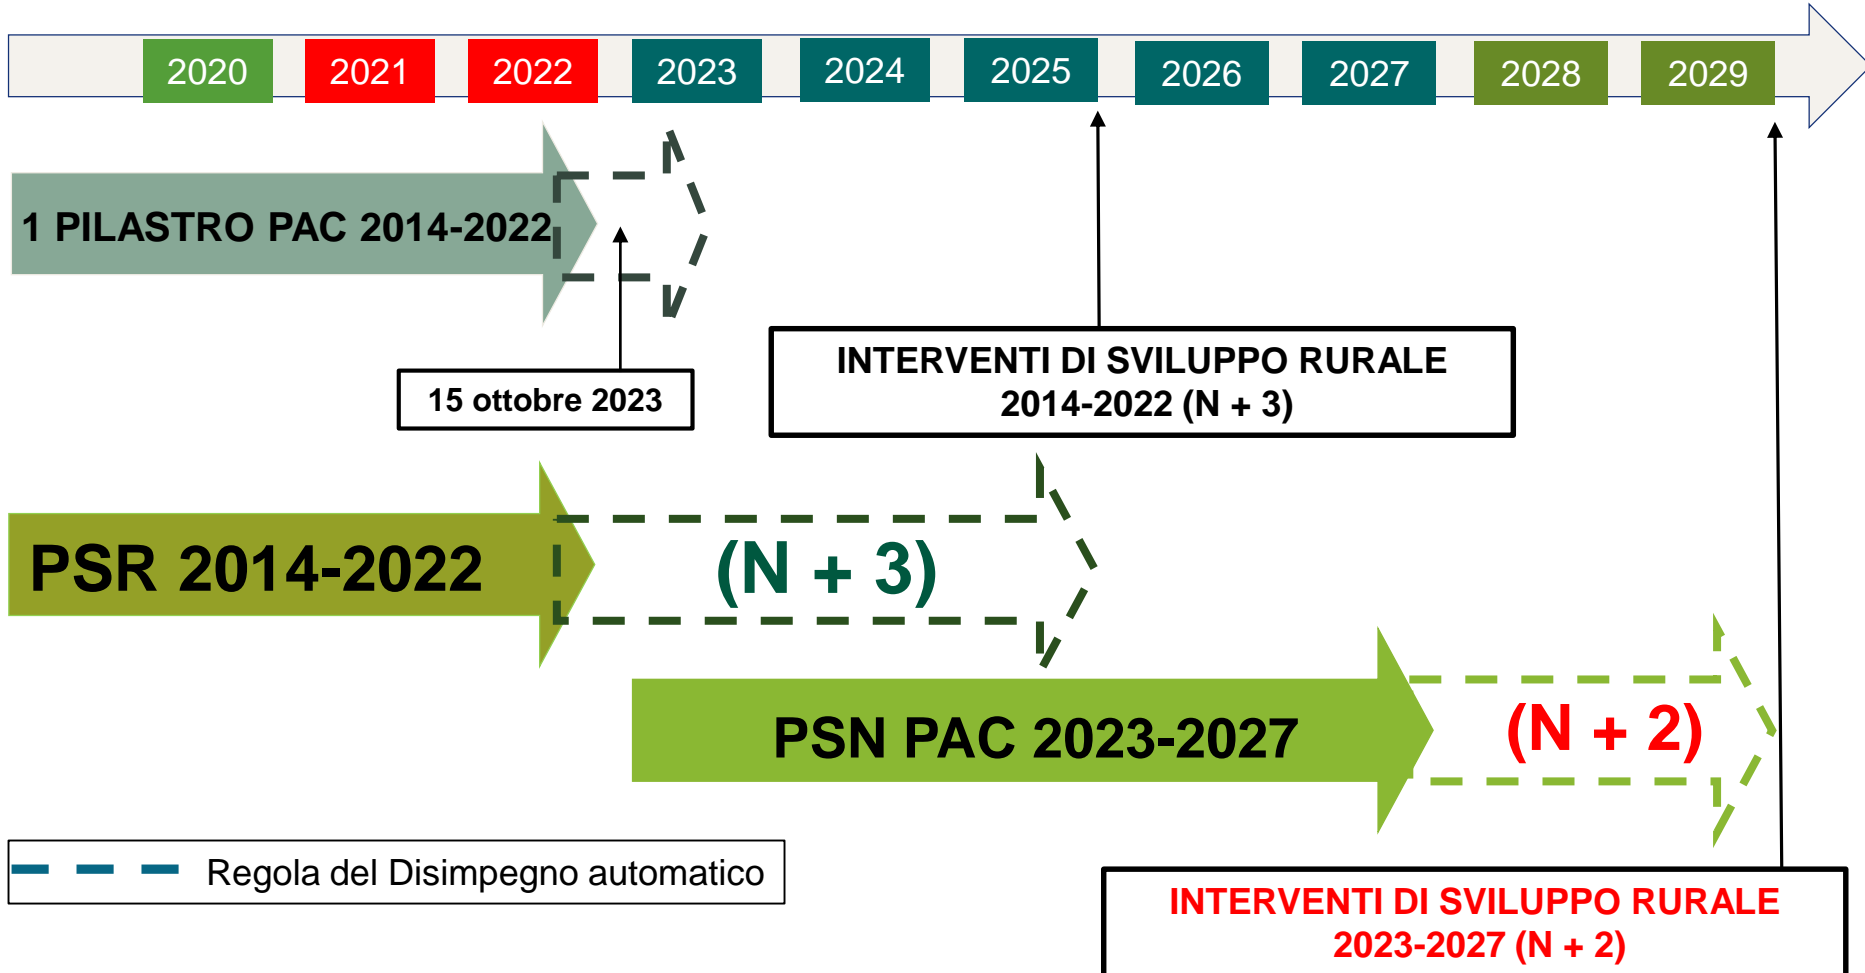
2020 2021 2022 2023 2024 2025 2026 2027 2028 2029

1 PILASTRO PAC 2014-2022

15 ottobre 2023

INTERVENTI DI SVILUPPO RURALE 2014-2022 (N + 3)

PSR 2014-2022

(N + 3)

PSN PAC 2023-2027

(N + 2)

Regola del Disimpegno automatico

INTERVENTI DI SVILUPPO RURALE 2023-2027 (N + 2)